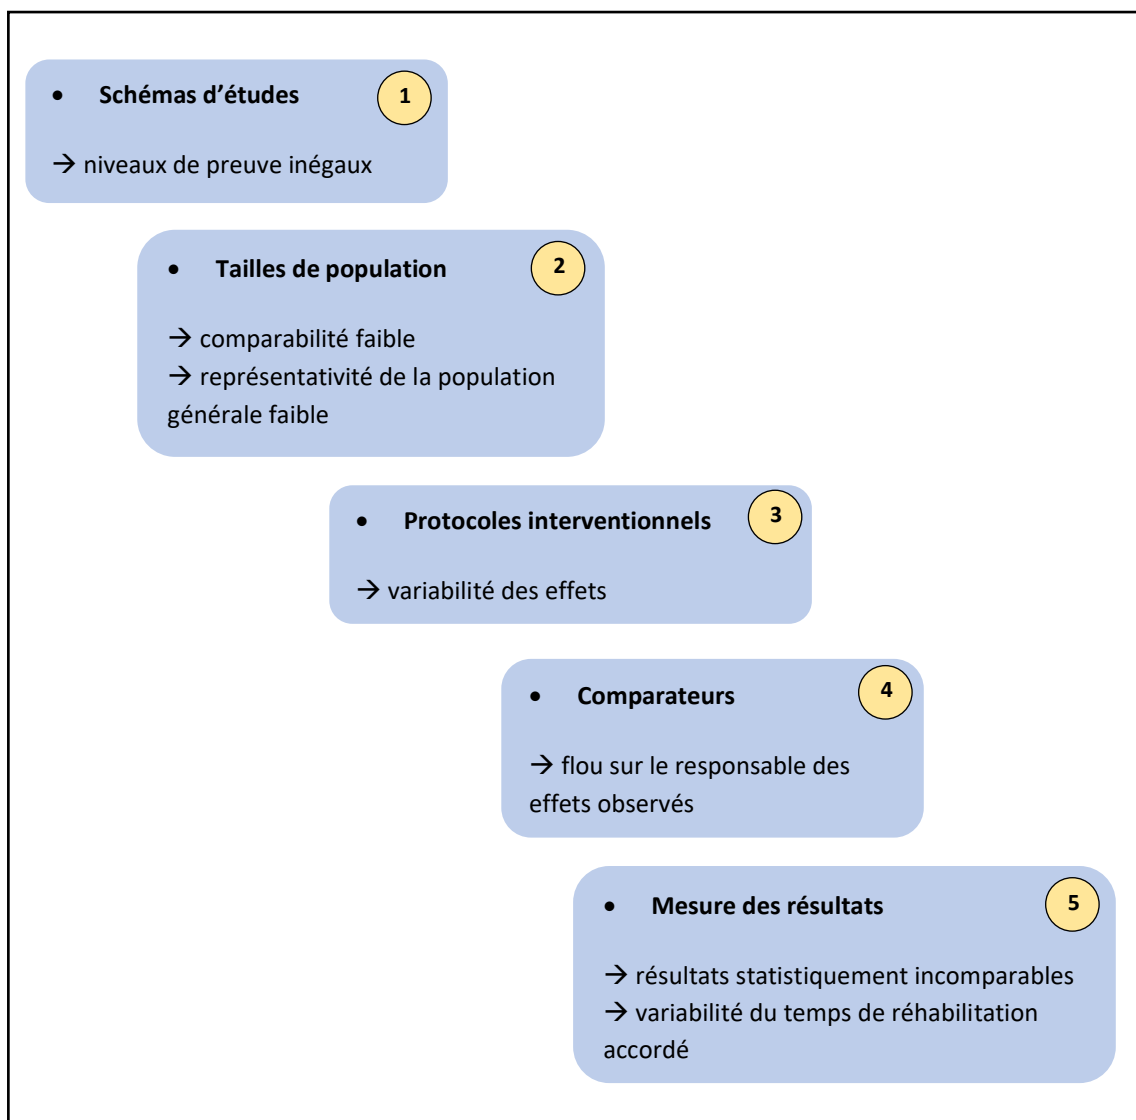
• Schémas d'études 1

→ niveaux de preuve inégaux

• Tailles de population 2

→ comparabilité faible
→ représentativité de la population générale faible

• Protocoles interventionnels 3

→ variabilité des effets

• Comparateurs 4

→ flou sur le responsable des effets observés

• Mesure des résultats 5

→ résultats statistiquement incomparables
→ variabilité du temps de réhabilitation accordé